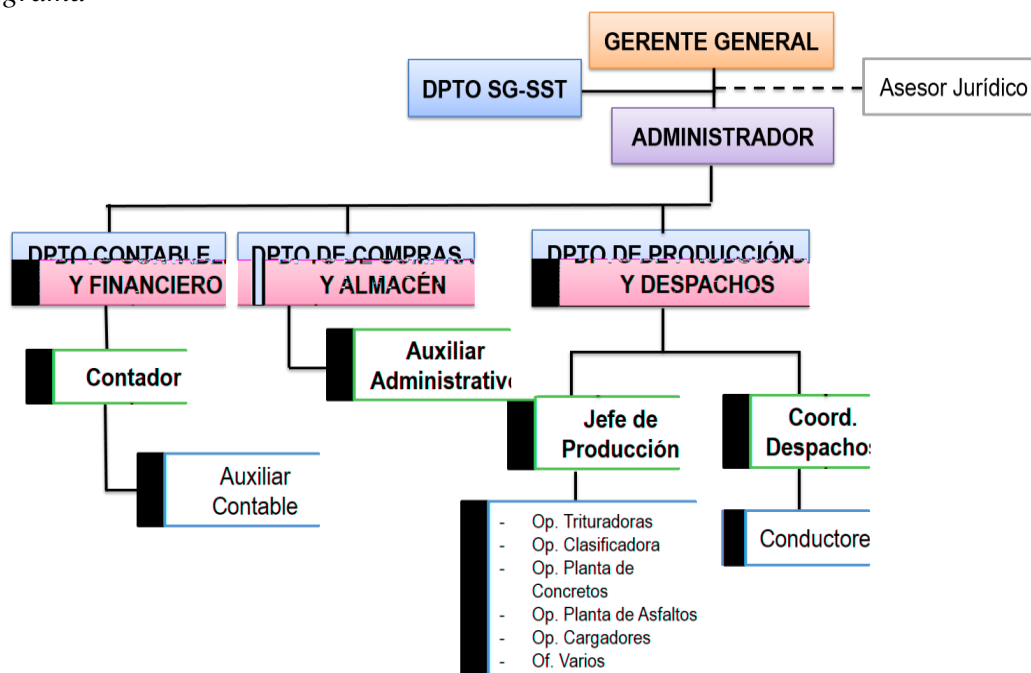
grama

GERENTE GENERAL

DPTO SG-SST

Asesor Jurídico

ADMINISTRADOR

DPTO CONTABLE Y FINANCIERO

DPTO DE COMPRAS Y ALMACÉN

DPTO DE PRODUCCIÓN Y DESPACHOS

Contador

Auxiliar Administrativo

Jefe de Producción

Coord. Despachos

Auxiliar Contable

- Op. Trituradoras
- Op. Clasificadora
- Op. Planta de Concretos
- Op. Planta de Asfaltos
- Op. Cargadores
- Of. Varios

Conductore